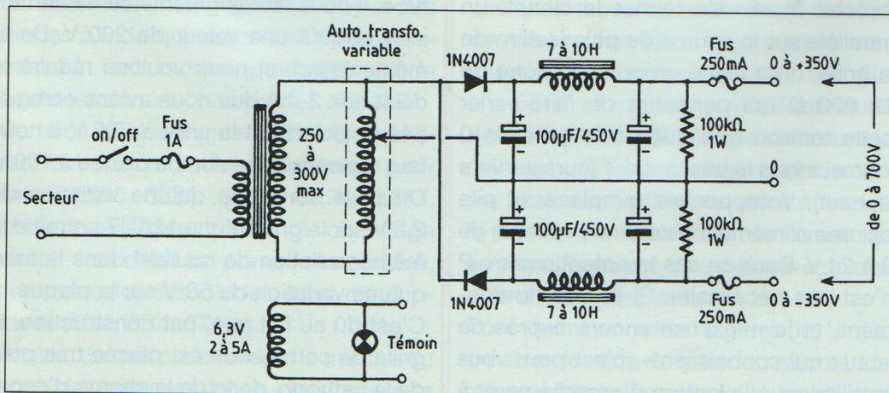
Auto.transfo. variable

on/off

Fus 1A

Secteur

250 à 300V max

1N4007

7 à 10H

100µF/450V

100µF/450V

1N4007

7 à 10H

Fus 250mA

0 à +350V

100kΩ 1W

0

100kΩ 1W

Fus 250mA

0 à -350V

de 0 à 700V

6,3V 2 à 5A

Témoin